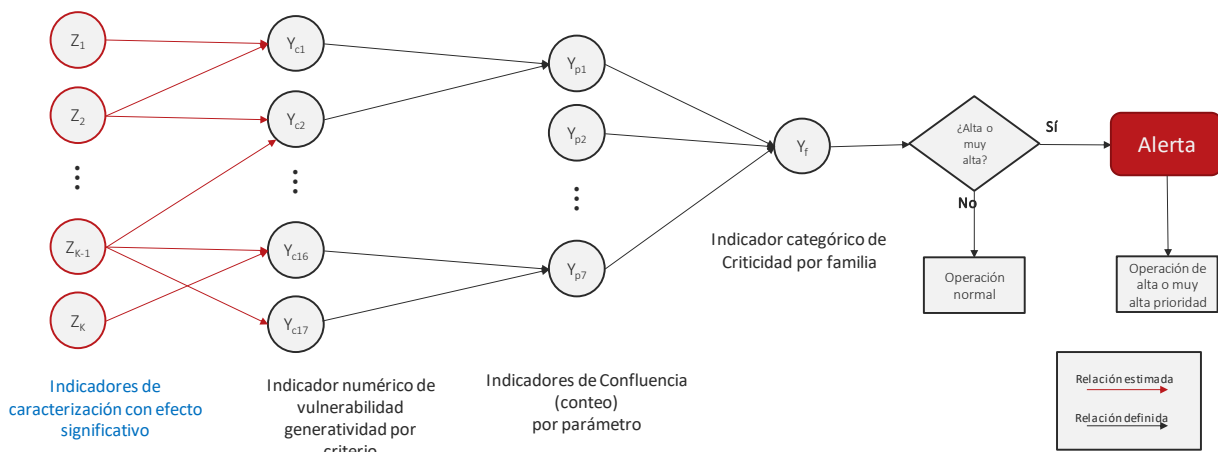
$Z_1$

$Z_2$

⋮

$Z_{K-1}$

$Z_K$

Indicadores de caracterización con efecto significativo

$Y_{c1}$

$Y_{c2}$

⋮

$Y_{c16}$

$Y_{c17}$

Indicador numérico de vulnerabilidad generatividad por criterio

$Y_{p1}$

$Y_{p2}$

⋮

$Y_{p7}$

Indicadores de Confluencia (conteo) por parámetro

$Y_f$

Indicador categórico de Criticidad por familia

¿Alta o muy alta?

Sí

No

Alerta

Operación normal

Operación de alta o muy alta prioridad

Relación estimada

Relación definida